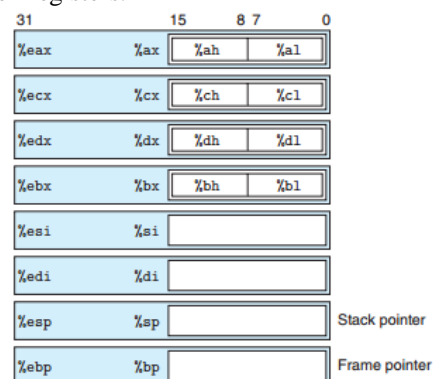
| 31 | 15 | 8 7 | 0 |
|---|---|---|---|
| %eax | %ax | %ah | %al |
| %ecx | %cx | %ch | %cl |
| %edx | %dx | %dh | %dl |
| %ebx | %bx | %bh | %bl |
| %esi | %si | | |
| %edi | %di | | |
| %esp | %sp | | Stack pointer |
| %ebp | %bp | | Frame pointer |